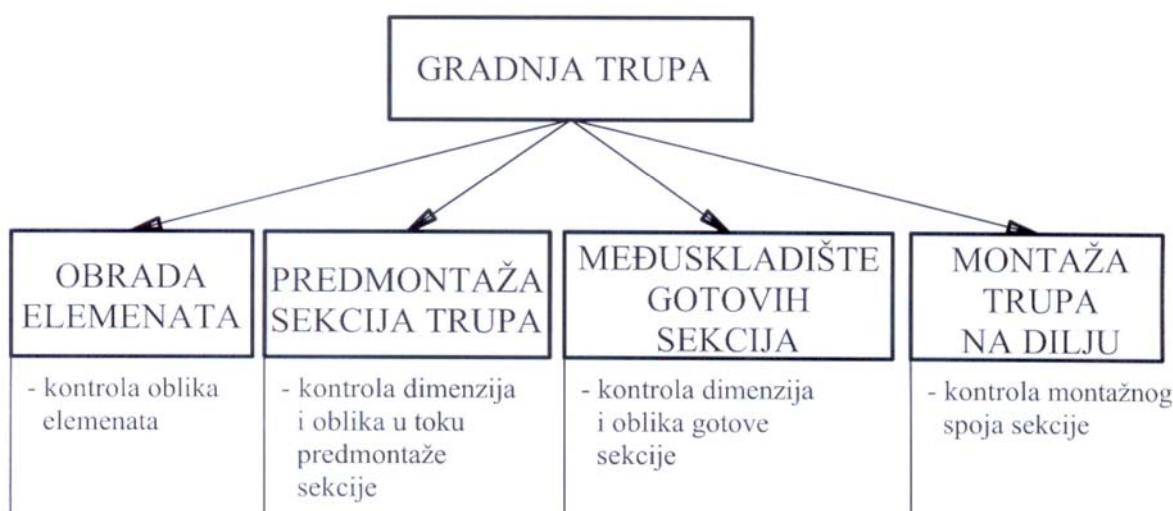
GRADNJA TRUPA

OBRADA ELEMENATA

- kontrola oblika elemenata

PREDMONTAŽA SEKCIJA TRUPA

- kontrola dimenzija i oblika u toku predmontaže sekcije

MEĐUSKLADIŠTE GOTOVIH SEKCIJA

- kontrola dimenzija i oblika gotove sekcije

MONTAŽA TRUPA NA DILJU

- kontrola montažnog spoja sekcije